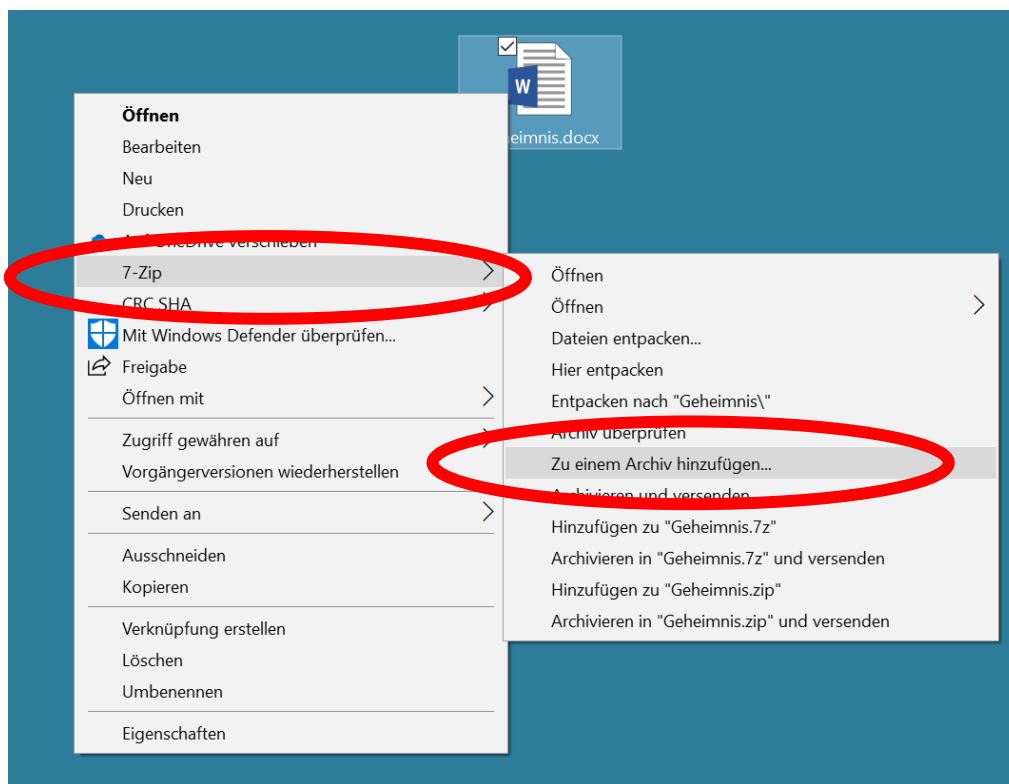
eimnis.docx

Öffnen
Bearbeiten
Neu
Drucken
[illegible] OneDrive verschieben
7-Zip
CRC SHA
Mit Windows Defender überprüfen...
Freigabe
Öffnen mit
Zugriff gewähren auf
Vorgängerversionen wiederherstellen
Senden an
Ausschneiden
Kopieren
Verknüpfung erstellen
Löschen
Umbenennen
Eigenschaften

Öffnen
Öffnen
Dateien entpacken...
Hier entpacken
Entpacken nach "Geheimnis\"
Archiv überprüfen
Zu einem Archiv hinzufügen...
Archivieren und versenden...
Hinzufügen zu "Geheimnis.7z"
Archivieren in "Geheimnis.7z" und versenden
Hinzufügen zu "Geheimnis.zip"
Archivieren in "Geheimnis.zip" und versenden